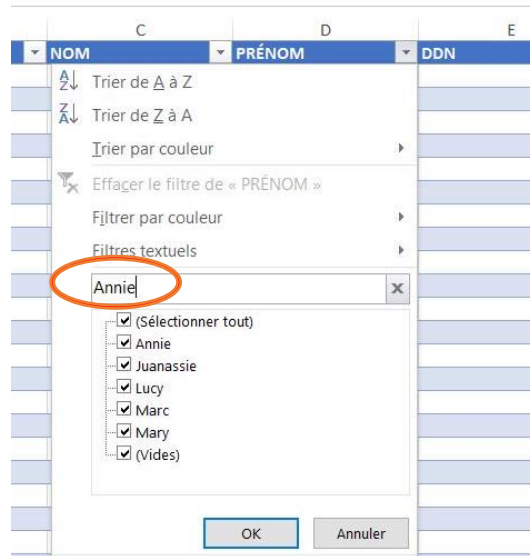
C
D
E
NOM
PRÉNOM
DDN

Trier de A à Z
Trier de Z à A
Trier par couleur
Effacer le filtre de « PRÉNOM »
Filtrer par couleur
Filtres textuels
Annie
(Sélectionner tout)
Annie
Juanassie
Lucy
Marc
Mary
(Vides)
OK
Annuler